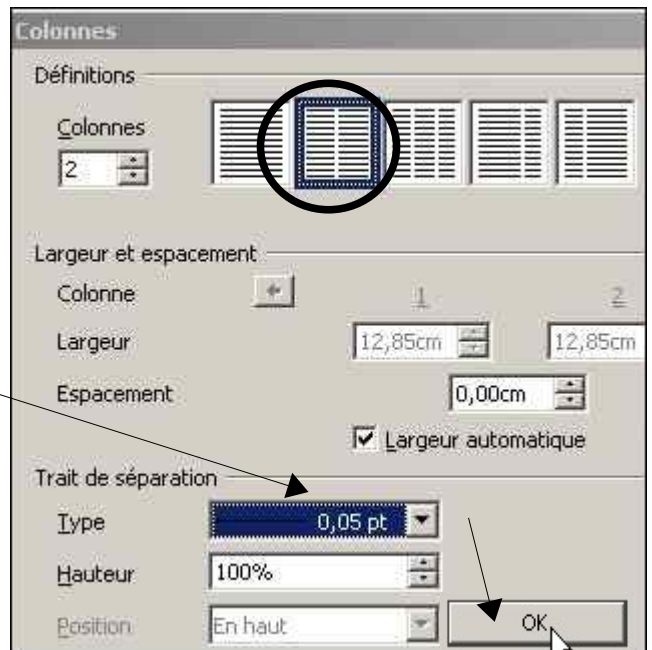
Colonnes

Définitions

Colonnes

2

Largeur et espacement

Colonne

1

2

Largeur

12,85cm

12,85cm

Espacement

0,00cm

Largeur automatique

Trait de séparation

Type

0,05 pt

Hauteur

100%

Position

En haut

OK